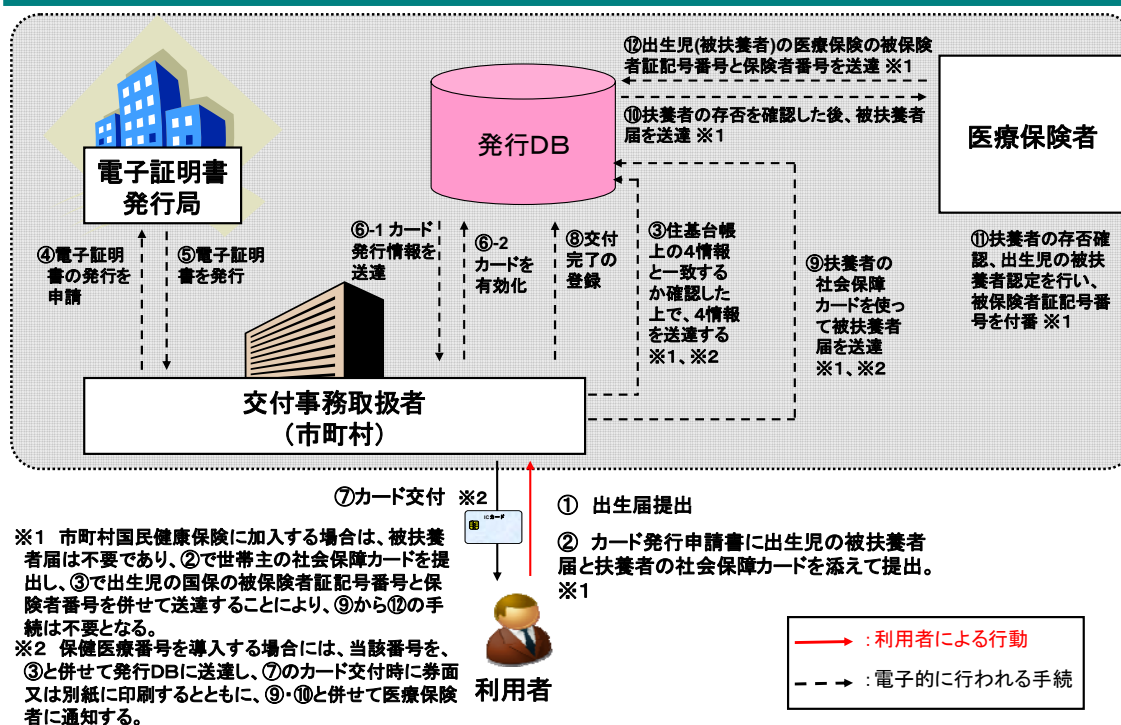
⑫出生児(被扶養者)の医療保険の被保険者証記号番号と保険者番号を送達 ※1

⑩扶養者の存否を確認した後、被扶養者届を送達 ※1

発行DB

医療保険者

電子証明書発行局

④電子証明書の発行を申請

⑤電子証明書を発行

⑥-1 カード発行情報を送達

⑥-2 カードを有効化

⑧交付完了の登録

③住基台帳上の4情報と一致するか確認した上で、4情報を送達する ※1、※2

⑨扶養者の社会保障カードを使って被扶養者届を送達 ※1、※2

⑪扶養者の存否確認、出生児の被扶養者認定を行い、被保険者証記号番号を付番 ※1

交付事務取扱者
(市町村)

⑦カード交付 ※2

ICカード

① 出生届提出

② カード発行申請書に出生児の被扶養者届と扶養者の社会保障カードを添えて提出。※1

※1 市町村国民健康保険に加入する場合は、被扶養者届は不要であり、②で世帯主の社会保障カードを提出し、③で出生児の国保の被保険者証記号番号と保険者番号を併せて送達することにより、⑨から⑫の手続は不要となる。
※2 保健医療番号を導入する場合には、当該番号を、③と併せて発行DBに送達し、⑦のカード交付時に券面又は別紙に印刷するとともに、⑨・⑩と併せて医療保険者に通知する。

利用者

: 利用者による行動

: 電子的に行われる手続